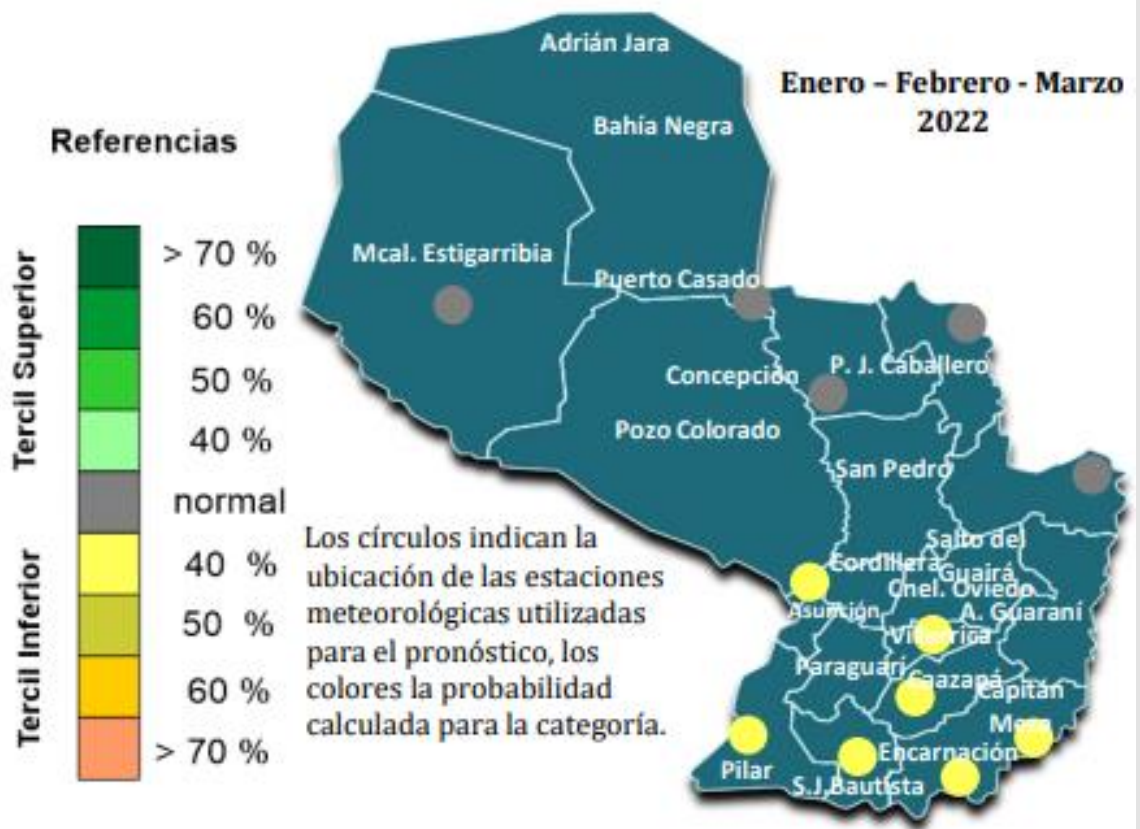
Enero – Febrero - Marzo
2022

Referencias

Tercil Superior

Tercil Inferior

> 70 %
60 %
50 %
40 %
normal
40 %
50 %
60 %
> 70 %

Adrián Jara
Bahía Negra
Mcal. Estigarribia
Puerto Casado
Concepción
P. J. Caballero
Pozo Colorado
San Pedro
Salto del Guairá
Cordillera
Cnel. Oviedo
Asunción
A. Guaraní
Villarrica
Paraguarí
Caazapá
Capitán Meza
Encarnación
Pilar
S.J.Bautista

Los círculos indican la ubicación de las estaciones meteorológicas utilizadas para el pronóstico, los colores la probabilidad calculada para la categoría.